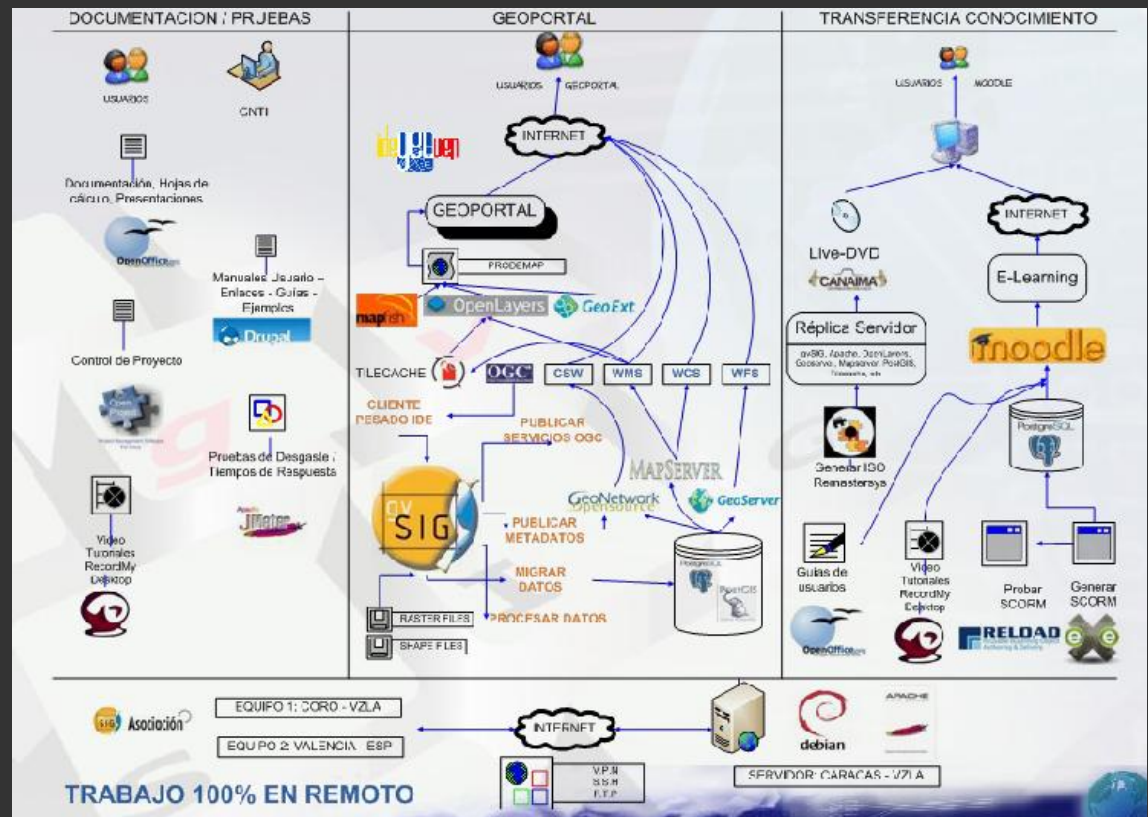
DOCUMENTACION / PRUEBAS

USUARIOS

CNTI

Documentación, Hojas de cálculo, Presentaciones

OpenOffice.org

Manuales Usuario - Enlaces - Guías - Ejemplos

Drupal

Control de Proyecto

Pruebas de Desgaste / Tiempos de Respuesta

JMeter

Video Tutoriales RecordMy Desktop

GEOPORTAL

USUARIOS GEOPORTAL

INTERNET

GEOPORTAL

PRODEMAP

mapfish

OpenLayers

GeoExt

TILECACHE

OGC

CSW

WMS

WCS

WFS

CLIENTE PESADO IDE

PUBLICAR SERVICIOS OGC

MAPSERVER

GeoNetwork opensource

GeoServer

gvSIG

PUBLICAR METADATOS

MIGRAR DATOS

PROCESAR DATOS

RASTER FILES

SHAPE FILES

PostgreSQL

PostGIS

TRANSFERENCIA CONOCIMIENTO

USUARIOS MOODLE

INTERNET

Live-DVD

CANAIMA

E-Learning

Réplica Servidor

gvSIG, Apache, OpenLayers, Geoserver, Mapserver PostGIS, Tilecache, etc

moodle

Generar ISO Remastersys

PostgreSQL

Guías de usuarios

Video Tutoriales RecordMy Desktop

Probar SCORM

Generar SCORM

OpenOffice.org

RELOAD

Asociación

EQUIPO 1: CORO - VZLA

EQUIPO 2: VALENCIA - ESP

INTERNET

V.P.N
S.S.H
F.T.P

debian

APACHE

SERVIDOR: CARACAS - VZLA

TRABAJO 100% EN REMOTO